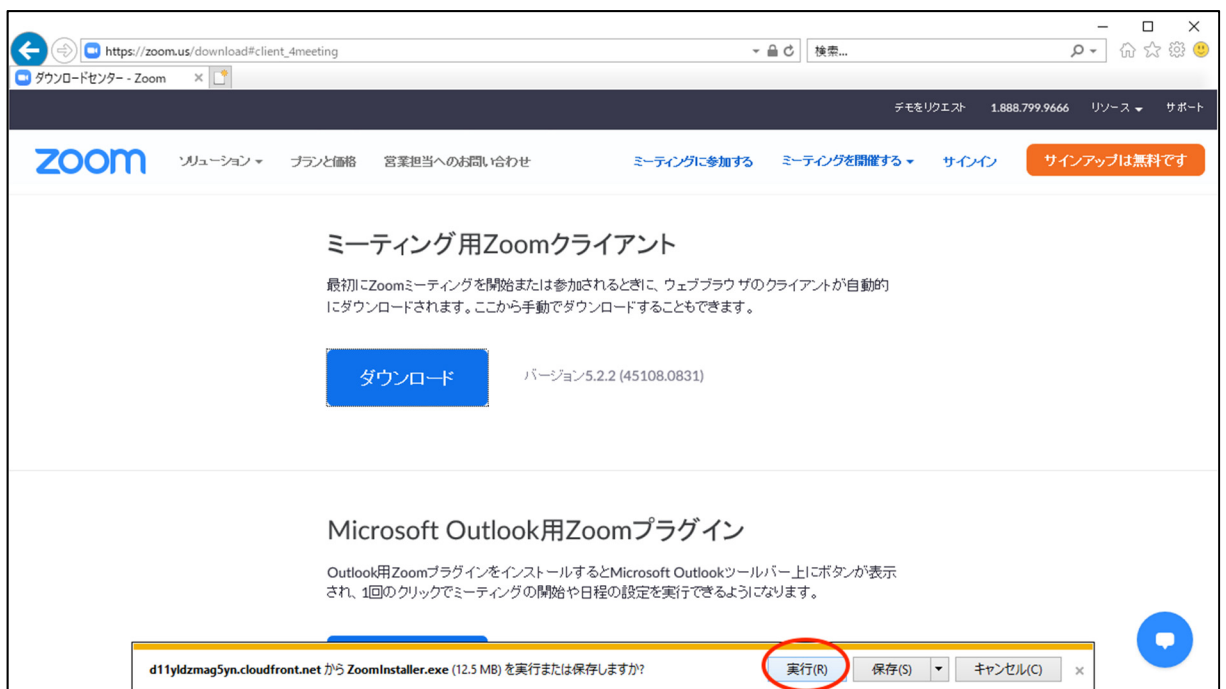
https://zoom.us/download#client_4meeting
検索...
ダウンロードセンター - Zoom

デモをリクエスト 1.888.799.9666 リソース サポート

zoom ソリューション プランと価格 営業担当へのお問い合わせ ミーティングに参加する ミーティングを開催する サインイン サインアップは無料です

ミーティング用Zoomクライアント

最初にZoomミーティングを開始または参加されるときに、ウェブブラウザのクライアントが自動的にダウンロードされます。ここから手動でダウンロードすることもできます。

ダウンロード

バージョン5.2.2 (45108.0831)

Microsoft Outlook用Zoomプラグイン

Outlook用Zoomプラグインをインストールするとmicrosoft Outlookツールバー上にボタンが表示され、1回のクリックでミーティングの開始や日程の設定を実行できるようになります。

d11yldzmag5yn.cloudfront.net から ZoomInstaller.exe (12.5 MB) を実行または保存しますか?

実行(R) 保存(S) キャンセル(C)